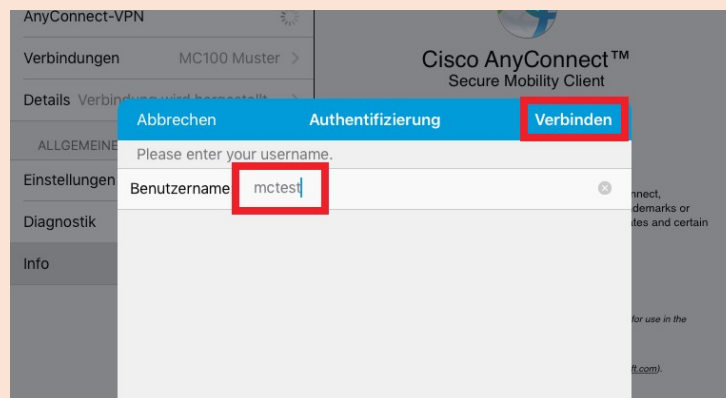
AnyConnect-VPN

Verbindungen MC100 Muster >

Details Verbin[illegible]

ALLGEMEINE

Einstellungen

Diagnostik

Info

Cisco AnyConnect™
Secure Mobility Client

Abbrechen Authentifizierung Verbinden

Please enter your username.

Benutzername mctest

nnect,
demarks or
tes and certain

for use in the

ft.com).